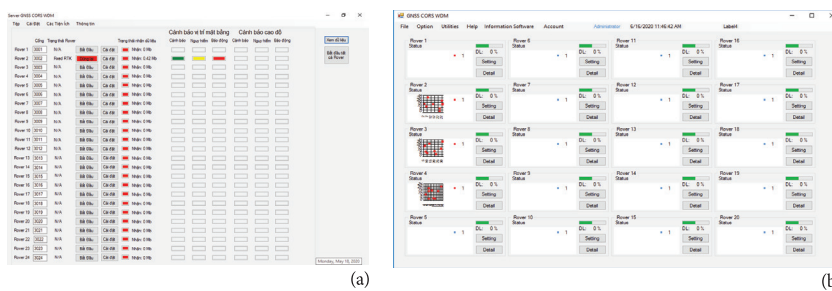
Server GNSS CORS WDM

Tệp Cài Đặt Các Tiện Ích Thông tin

Cảnh báo vị trí mặt bằng Cảnh báo cao độ

Cổng Trạng thái Rover Trạng thái nhận dữ liệu Cảnh báo Nguy hiểm Báo động Cảnh báo Nguy hiểm Báo động

| Rover | Cổng | Trạng thái Rover | | | Trạng thái nhận dữ liệu |
|---|---|---|---|---|---|
| Rover 1 | 3001 | N/A | Bắt Đầu | Cài đặt | Nhận: 0 Kb |
| Rover 2 | 3002 | Fixed RTK | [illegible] | Cài đặt | Nhận: 0.42 Kb |
| Rover 3 | 3003 | N/A | Bắt Đầu | Cài đặt | Nhận: 0 Kb |
| Rover 4 | 3004 | N/A | Bắt Đầu | Cài đặt | Nhận: 0 Kb |
| Rover 5 | 3005 | N/A | Bắt Đầu | Cài đặt | Nhận: 0 Kb |
| Rover 6 | 3006 | N/A | Bắt Đầu | Cài đặt | Nhận: 0 Kb |
| Rover 7 | 3007 | N/A | Bắt Đầu | Cài đặt | Nhận: 0 Kb |
| Rover 8 | 3008 | N/A | Bắt Đầu | Cài đặt | Nhận: 0 Kb |
| Rover 9 | 3009 | N/A | Bắt Đầu | Cài đặt | Nhận: 0 Kb |
| Rover 10 | 3010 | N/A | Bắt Đầu | Cài đặt | Nhận: 0 Kb |
| Rover 11 | 3011 | N/A | Bắt Đầu | Cài đặt | Nhận: 0 Kb |
| Rover 12 | 3012 | N/A | Bắt Đầu | Cài đặt | Nhận: 0 Kb |
| Rover 13 | 3013 | N/A | Bắt Đầu | Cài đặt | Nhận: 0 Kb |
| Rover 14 | 3014 | N/A | Bắt Đầu | Cài đặt | Nhận: 0 Kb |
| Rover 15 | 3015 | N/A | Bắt Đầu | Cài đặt | Nhận: 0 Kb |
| Rover 16 | 3016 | N/A | Bắt Đầu | Cài đặt | Nhận: 0 Kb |
| Rover 17 | 3017 | N/A | Bắt Đầu | Cài đặt | Nhận: 0 Kb |
| Rover 18 | 3018 | N/A | Bắt Đầu | Cài đặt | Nhận: 0 Kb |
| Rover 19 | 3019 | N/A | Bắt Đầu | Cài đặt | Nhận: 0 Kb |
| Rover 20 | 3020 | N/A | Bắt Đầu | Cài đặt | Nhận: 0 Kb |
| Rover 21 | 3021 | N/A | Bắt Đầu | Cài đặt | Nhận: 0 Kb |
| Rover 22 | 3022 | N/A | Bắt Đầu | Cài đặt | Nhận: 0 Kb |
| Rover 23 | 3023 | N/A | Bắt Đầu | Cài đặt | Nhận: 0 Kb |
| Rover 24 | 3024 | N/A | Bắt Đầu | Cài đặt | Nhận: 0 Kb |

Xem dữ liệu

Bắt đầu tất cả Rover

Monday, May 18, 2020

(a)

GNSS CORS WDM

File Option Utilities Help Information Software Account Administrator 6/16/2020 11:46:42 AM Label4

Rover 1 Status 1 DL: 0% Setting Detail
Rover 2 Status 1 DL: 0% Setting Detail
Rover 3 Status 1 DL: 0% Setting Detail
Rover 4 Status 1 DL: 0% Setting Detail
Rover 5 Status 1 DL: 0% Setting Detail
Rover 6 Status 1 DL: 0% Setting Detail
Rover 8 Status 1 DL: 0% Setting Detail
Rover 9 Status 1 DL: 0% Setting Detail
Rover 10 Status 1 DL: 0% Setting Detail
Rover 11 Status 1 DL: 0% Setting Detail
Rover 12 Status 1 DL: 0% Setting Detail
Rover 13 Status 1 DL: 0% Setting Detail
Rover 14 Status 1 DL: 0% Setting Detail
Rover 15 Status 1 DL: 0% Setting Detail
Rover 16 Status 1 DL: 0% Setting Detail
Rover 17 Status 1 DL: 0% Setting Detail
Rover 18 Status 1 DL: 0% Setting Detail
Rover 19 Status 1 DL: 0% Setting Detail
Rover 20 Status 1 DL: 0% Setting Detail

(b